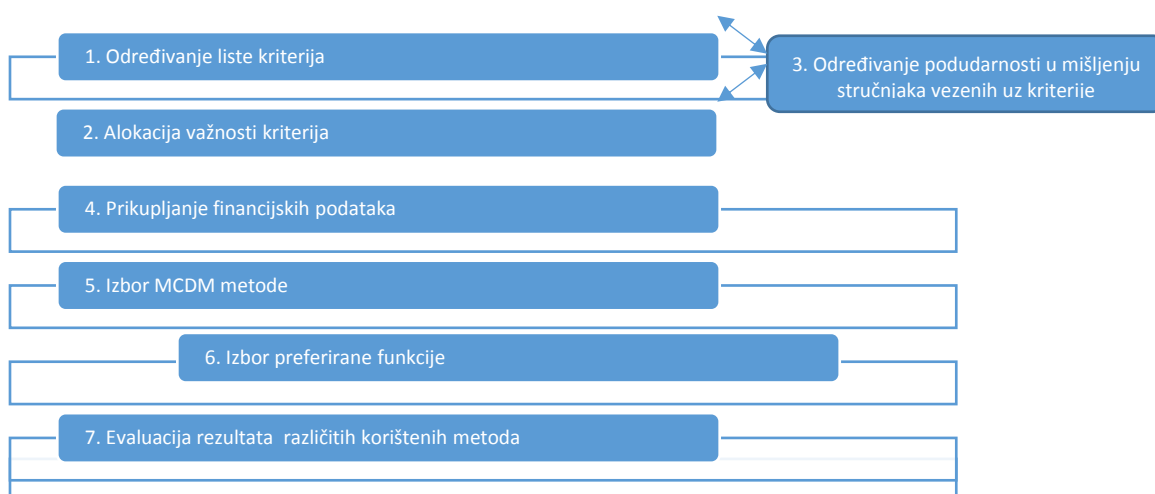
1. Određivanje liste kriterija

3. Određivanje podudarnosti u mišljenju stručnjaka vezenih uz kriterije

2. Alokacija važnosti kriterija

4. Prikupljanje financijskih podataka

5. Izbor MCDM metode

6. Izbor preferirane funkcije

7. Evaluacija rezultata različitih korištenih metoda